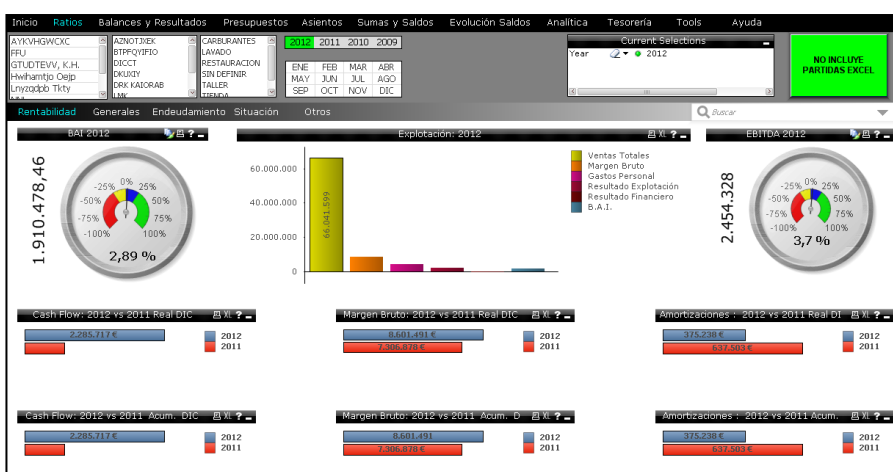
Inicio Ratios Balances y Resultados Presupuestos Asientos Sumas y Saldos Evolución Saldos Analítica Tesorería Tools Ayuda

AYKVHGWCXC
FFU
GTUDTEVV, K.H.
Hwihamtjo Oejp
Lnyzqdpb Tkty

AZNOTJXEK
BTPFQYIFIO
DICCT
DKUXIY
DRK KAIORAB

CARBURANTES
LAVADO
RESTAURACION
SIN DEFINIR
TALLER

2012 2011 2010 2009

| ENE | FEB | MAR | ABR |
|---|---|---|---|
| MAY | JUN | JUL | AGO |
| SEP | OCT | NOV | DIC |

Current Selections
Year 2012

NO INCLUYE PARTIDAS EXCEL

Rentabilidad Generales Endeudamiento Situación Otros

Buscar

BAI 2012
1.910.478,46
-25% 0% 25%
-50% 50%
-75% 75%
-100% 100%
2,89 %

Explotación: 2012
60.000.000
40.000.000
20.000.000
0
66.041.599
Ventas Totales
Margen Bruto
Gastos Personal
Resultado Explotación
Resultado Financiero
B.A.I.

EBITDA 2012
2.454.328
-25% 0% 25%
-50% 50%
-75% 75%
-100% 100%
3,7 %

Cash Flow: 2012 vs 2011 Real DIC
2.285.717 €
2012
2011

Margen Bruto: 2012 vs 2011 Real DIC
8.601.491 €
7.306.878 €
2012
2011

Amortizaciones : 2012 vs 2011 Real DI
375.238 €
637.503 €
2012
2011

Cash Flow: 2012 vs 2011 Acum. DIC
2.285.717 €
2012
2011

Margen Bruto: 2012 vs 2011 Acum. D
8.601.491
7.306.878 €
2012
2011

Amortizaciones : 2012 vs 2011 Acum.
375.238 €
637.503 €
2012
2011